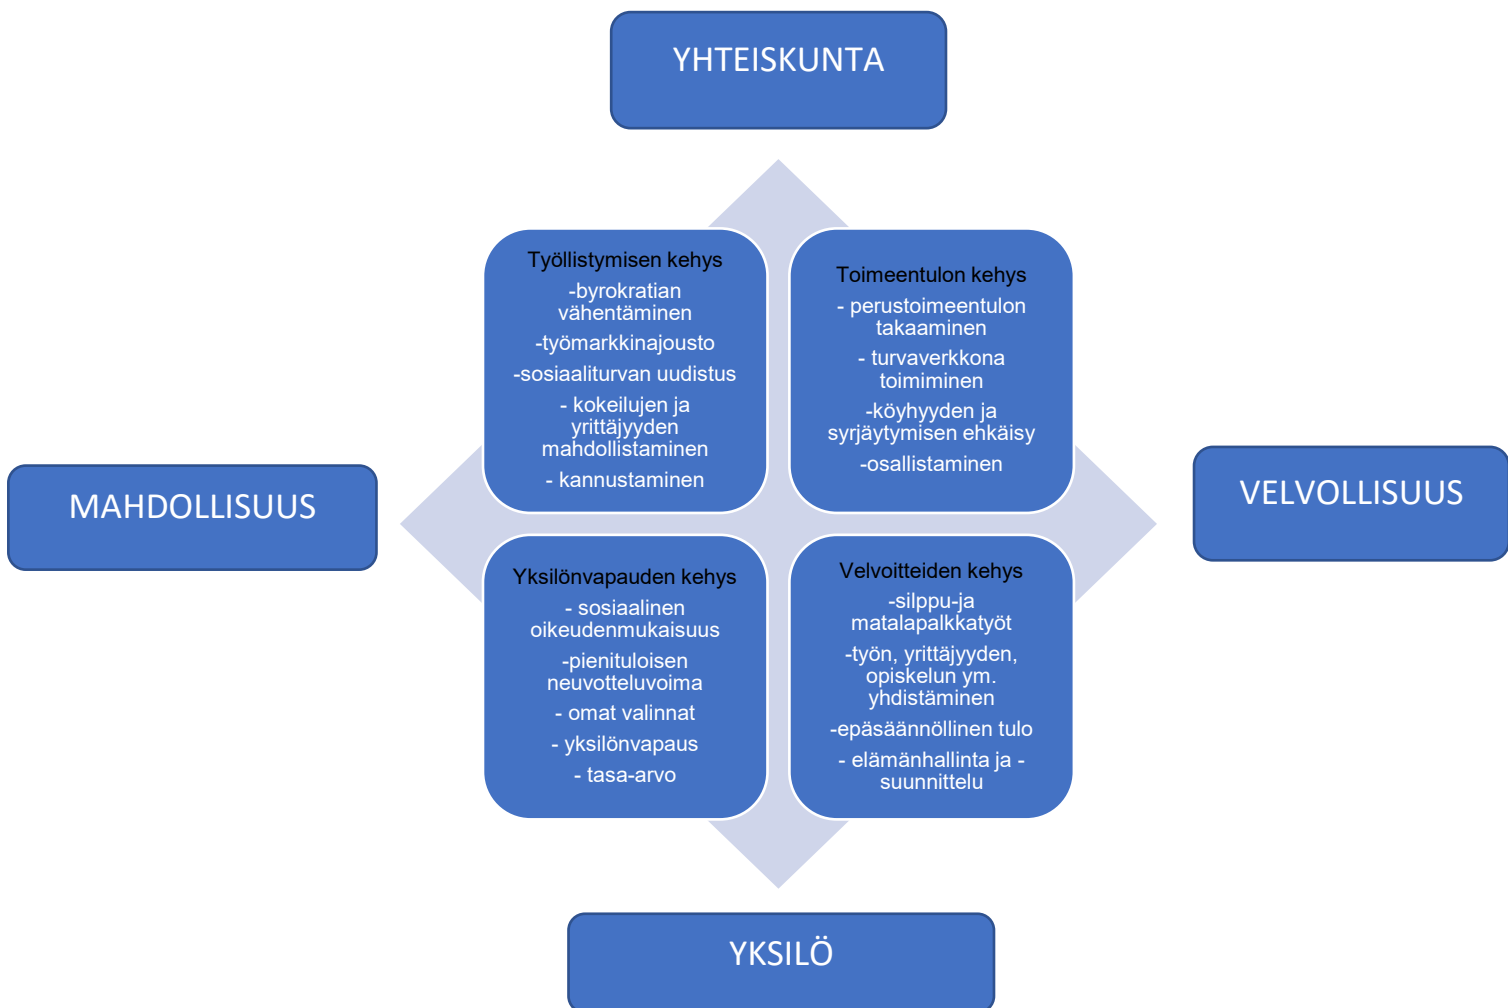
YHTEISKUNTA

MAHDOLLISUUS

VELVOLLISUUS

Työllistymisen kehys
-byrokratian vähentäminen
-työmarkkinajousto
-sosiaaliturvan uudistus
- kokeilujen ja yrittäjyyden mahdollistaminen
- kannustaminen

Toimeentulon kehys
- perustoimeentulon takaaminen
- turvaverkkona toimiminen
-köyhyyden ja syrjäytymisen ehkäisy
-osallistaminen

Yksilönvapauden kehys
- sosiaalinen oikeudenmukaisuus
-pienituloisen neuvotteluvoima
- omat valinnat
- yksilönvapaus
- tasa-arvo

Velvoitteiden kehys
-silppu-ja matalapalkkatyöt
-työn, yrittäjyyden, opiskelun ym. yhdistäminen
-epäsäännöllinen tulo
- elämänhallinta ja -suunnittelu

YKSILÖ